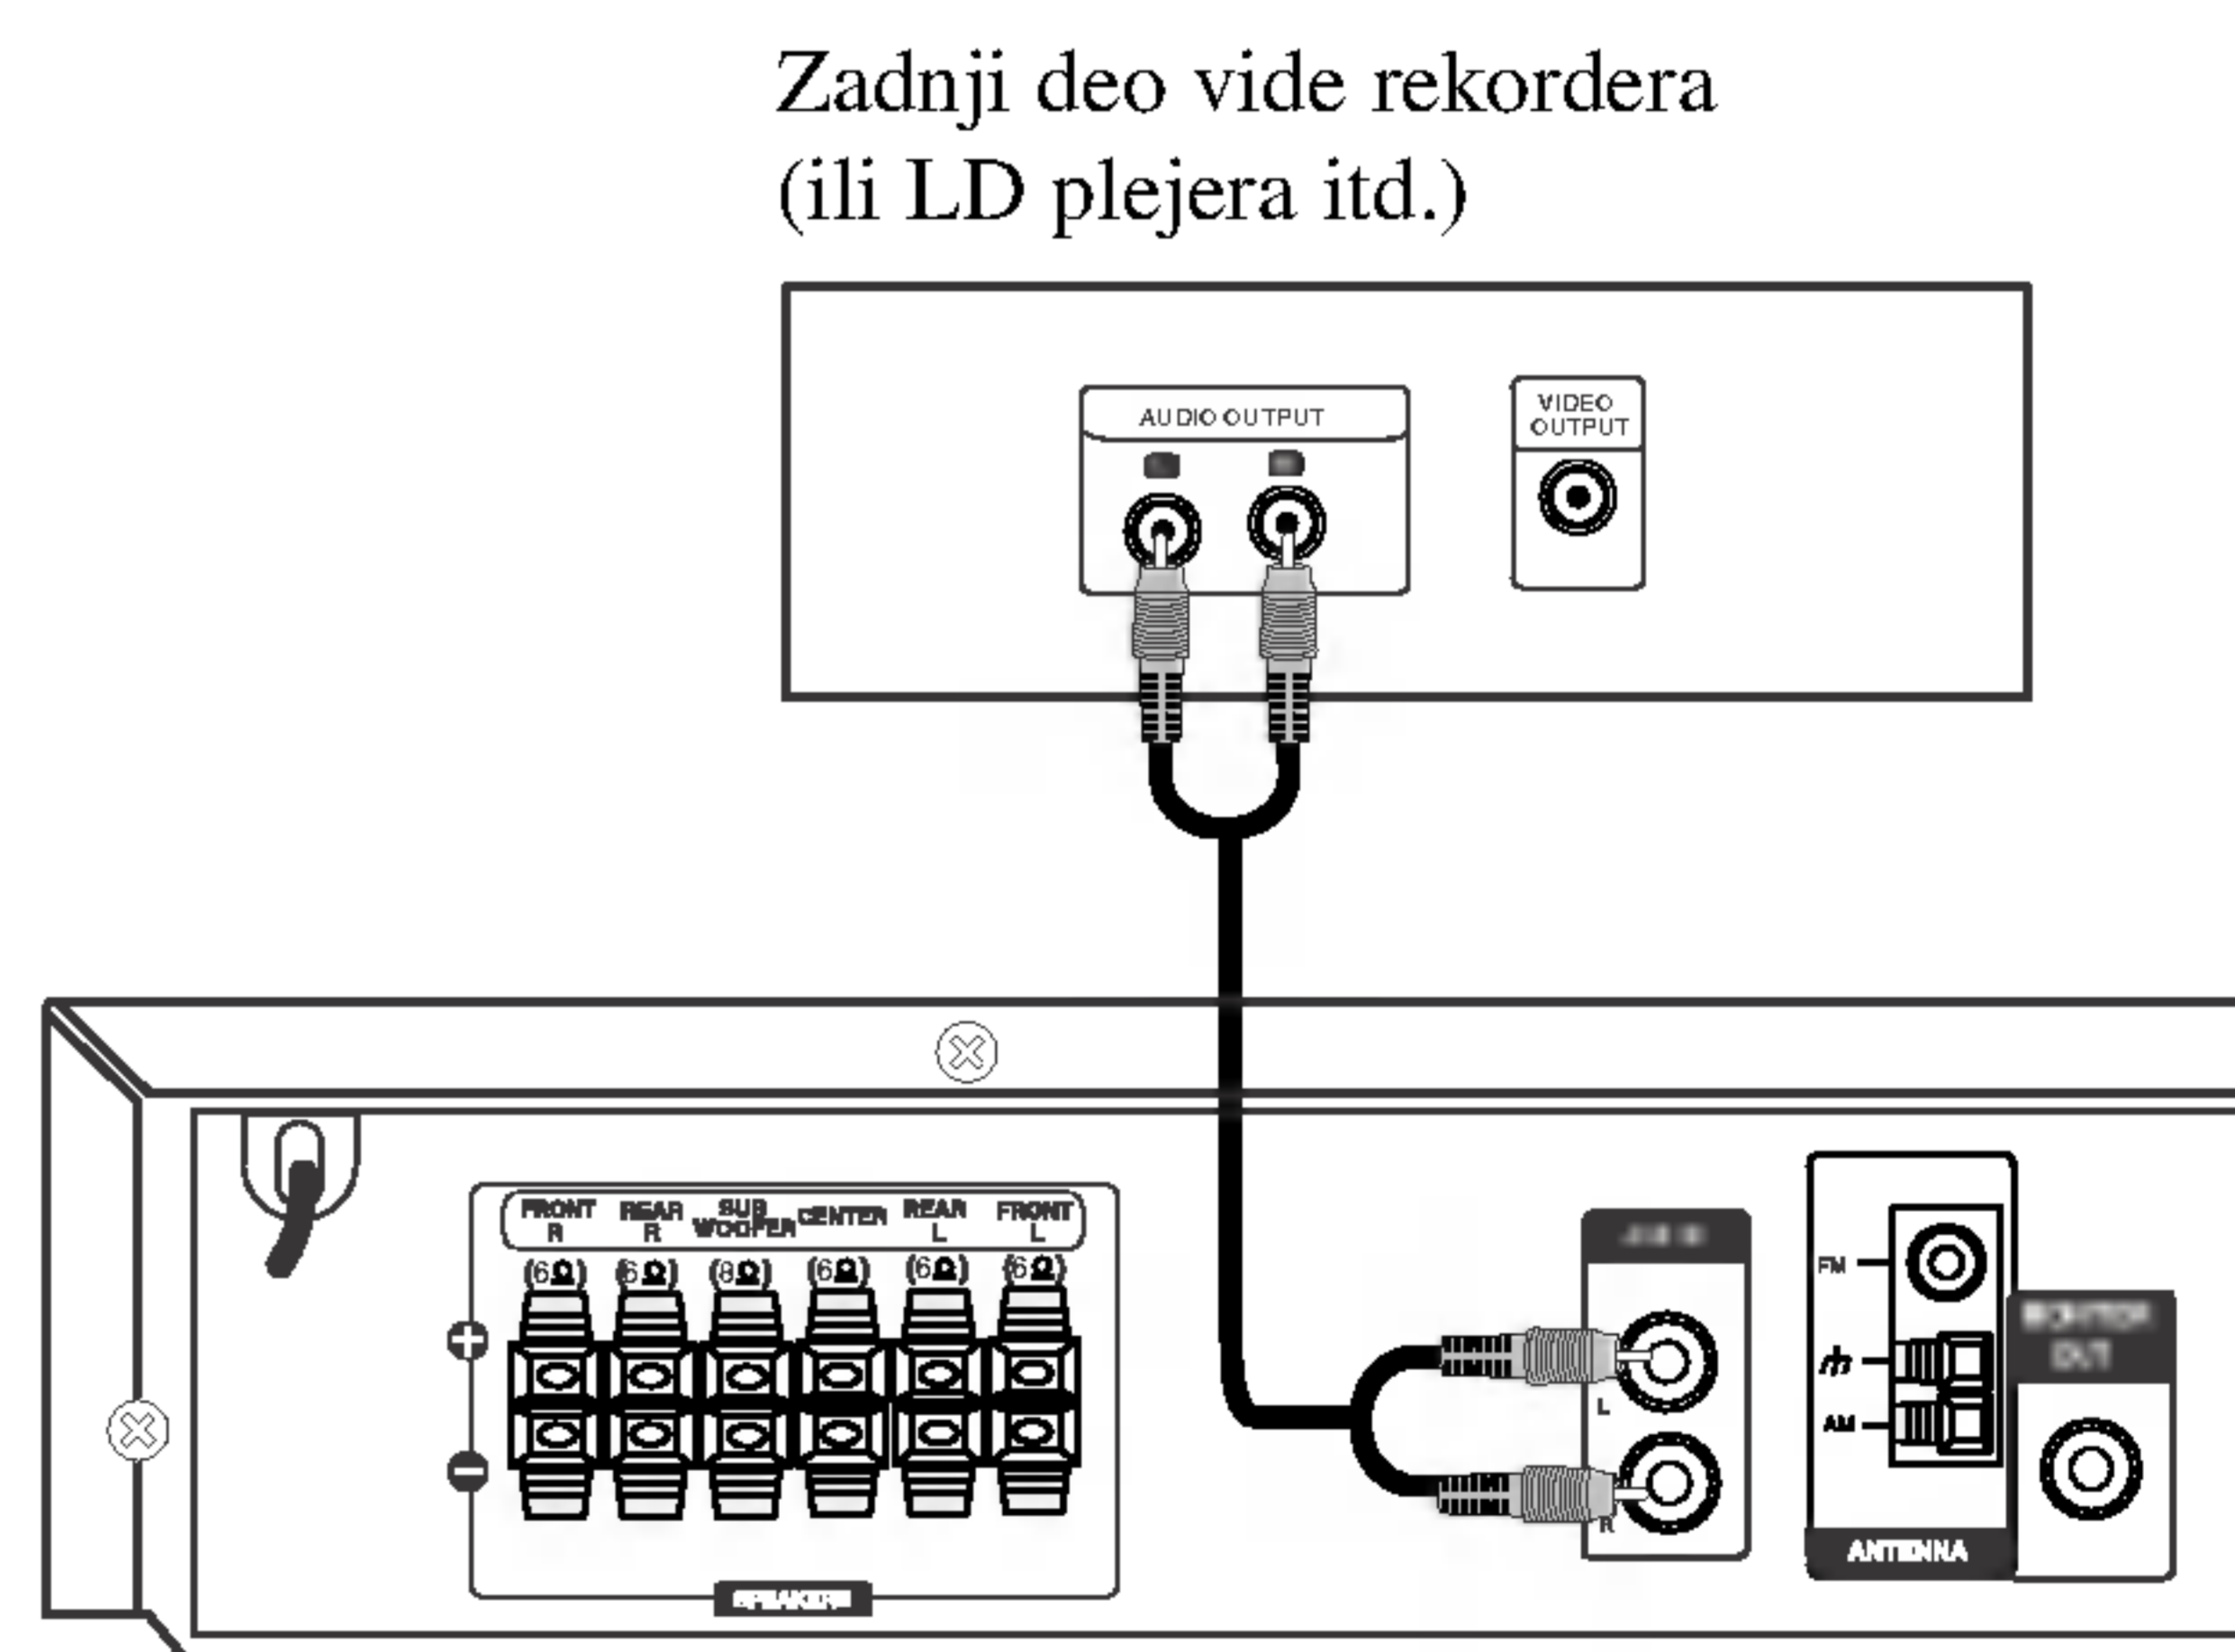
Zadnji deo vide rekordera
(ili LD plejera itd.)

AUDIO OUTPUT

VIDEO OUTPUT

FRONT R | REAR R | SUB WOOFER | CENTER | REAR L | FRONT L

(6Ω) (6Ω) (8Ω) (6Ω) (6Ω) (6Ω)

+

−

SPEAKERS

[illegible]

L

R

FM

AM

ANTENNA

MONITOR OUT